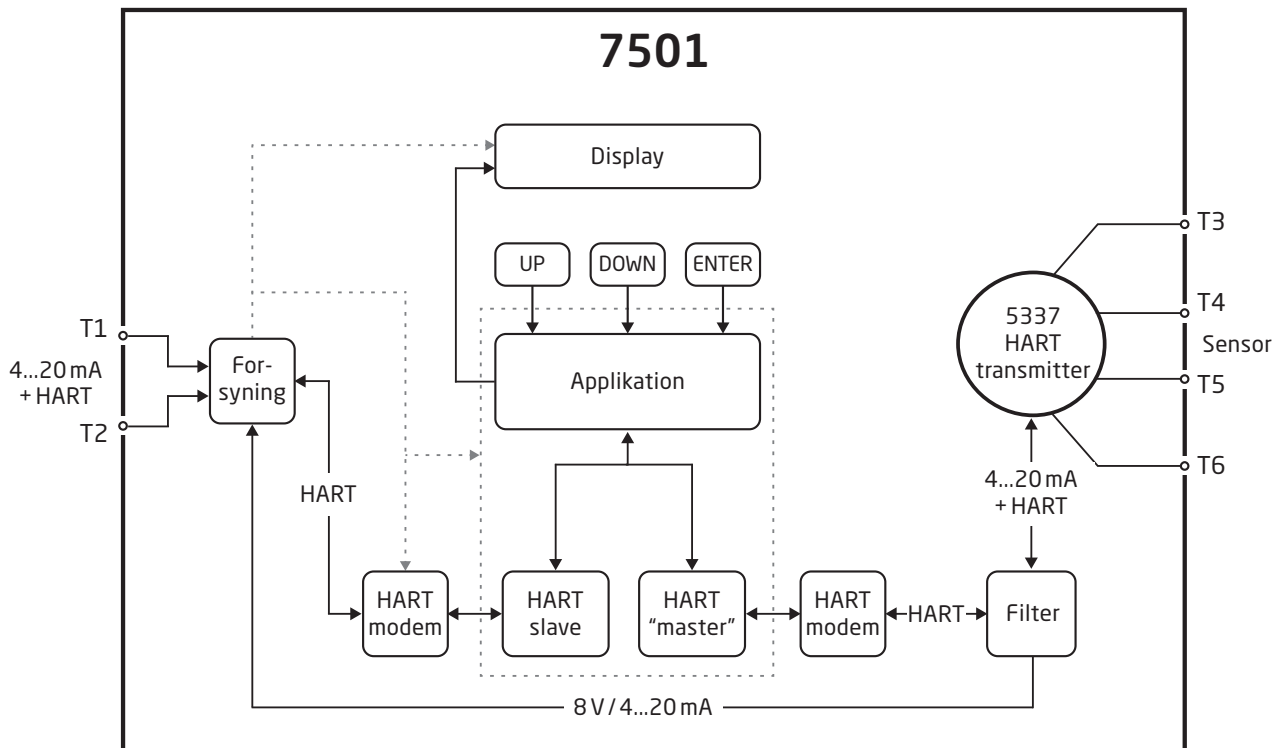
7501

Display

UP

DOWN

ENTER

T1

4...20 mA + HART

T2

For-syning

Applikation

HART

HART modem

HART slave

HART "master"

HART modem

HART

Filter

5337 HART transmitter

T3

T4

Sensor

T5

T6

4...20 mA + HART

8 V / 4...20 mA